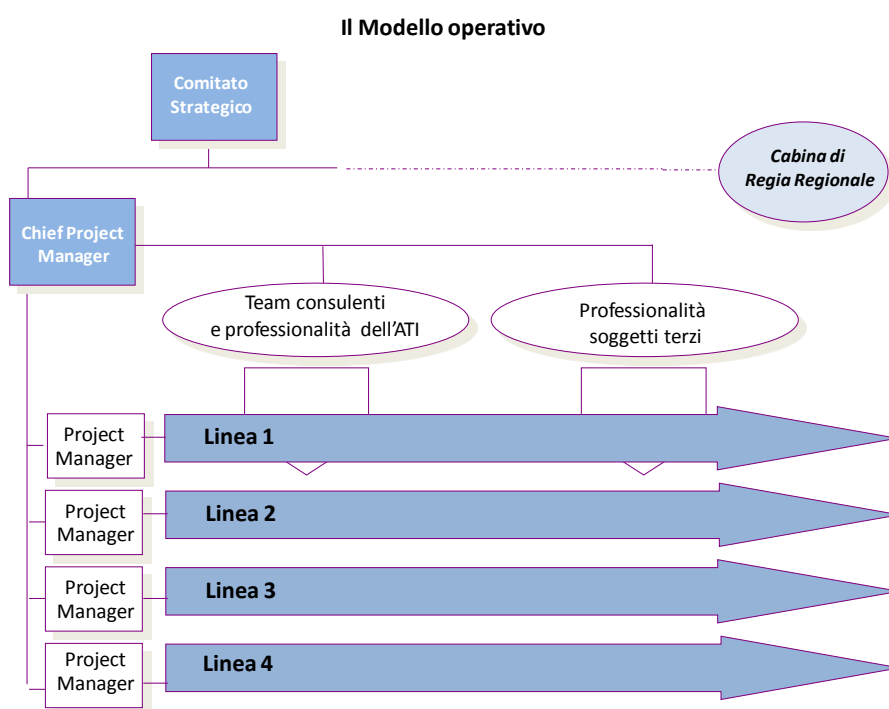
Il Modello operativo

Comitato Strategico

Cabina di Regia Regionale

Chief Project Manager

Team consulenti e professionalità dell'ATI

Professionalità soggetti terzi

Project Manager

Linea 1

Project Manager

Linea 2

Project Manager

Linea 3

Project Manager

Linea 4